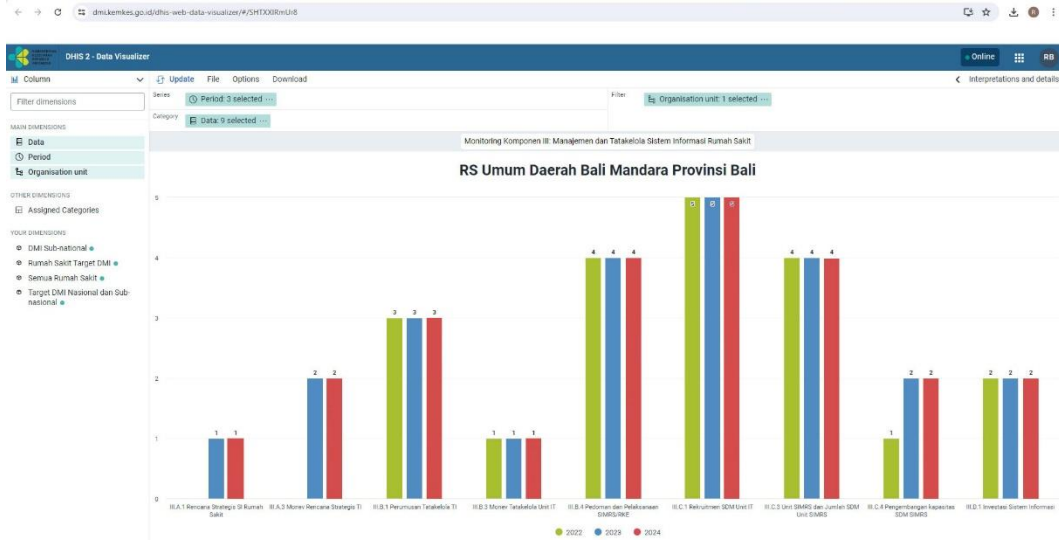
dmi.kemkes.go.id/dhis-web-data-visualizer/#/SHTXXIRmUr8

DHIS 2 - Data Visualizer

Online

RB

Column

Update File Options Download

Interpretations and details

Filter dimensions

Series

Period: 3 selected

Filter

Organisation unit: 1 selected

Category

Data: 9 selected

MAIN DIMENSIONS

Data

Period

Organisation unit

OTHER DIMENSIONS

Assigned Categories

YOUR DIMENSIONS

DMI Sub-national

Rumah Sakit Target DMI

Semua Rumah Sakit

Target DMI Nasional dan Sub-nasional

Monitoring Komponen III: Manajemen dan Tatakelola Sistem Informasi Rumah Sakit

RS Umum Daerah Bali Mandara Provinsi Bali

5
4
3
2
1
0

1 1
2 2
3 3 3
1 1 1
4 4 4
5 5 5
4 4 4
1 2 2
2 2 2

III.A.1 Rencana Strategis SI Rumah Sakit
III.A.3 Monev Rencana Strategis TI
III.B.1 Perumusan Tatakelola TI
III.B.3 Monev Tatakelola Unit IT
III.B.4 Pedoman dan Pelaksanaan SIMRS/RME
III.C.1 Rekruitmen SDM Unit IT
III.C.3 Unit SIMRS dan Jumlah SDM Unit SIMRS
III.C.4 Pengembangan kapasitas SDM SIMRS
III.D.1 Investasi Sistem Informasi

2022 2023 2024